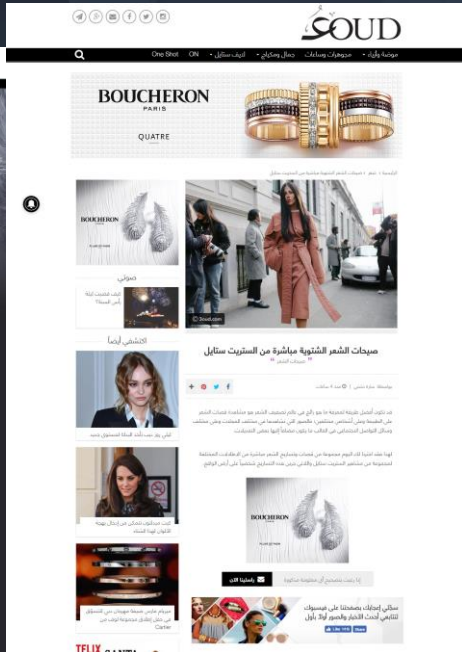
SOUD

موضة وأزياء · مجوهرات وساعات · جمال ومكياج · لايف ستايل · ON · One Shot

BOUCHERON
PARIS
QUATRE

BOUCHERON

صيحات الشعر الشتوية مباشرة من الستريت ستايل

صيحات الشعر

صوتي

اكتشفي أيضاً

BOUCHERON

راسلينا الآن

BOUCHERON

سجّلي إعجابك بصفحتنا على فيسبوك لتتابعي أحدث الأخبار والصور أولاً بأول

TELVA